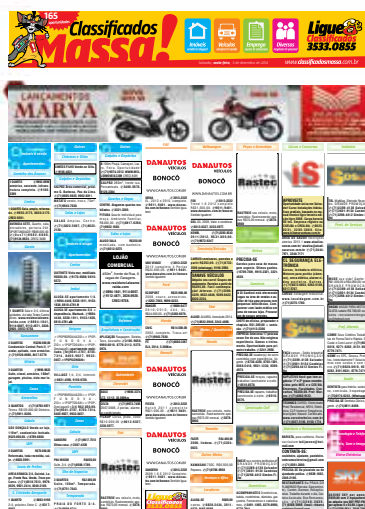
165 Classificados Massa!

Imóveis

Veículos

Empregos

Diversos

Ligue 3533.0855

www.classificadosmassa.com.br

MARCA

DANAUTOS VEÍCULOS

BONOCÓ

DANAUTOS VEÍCULOS

BONOCÓ

DANAUTOS VEÍCULOS

BONOCÓ

DANAUTOS VEÍCULOS

BONOCÓ

LOJÃO COMERCIAL

Rastec

Rastec

SOS

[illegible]